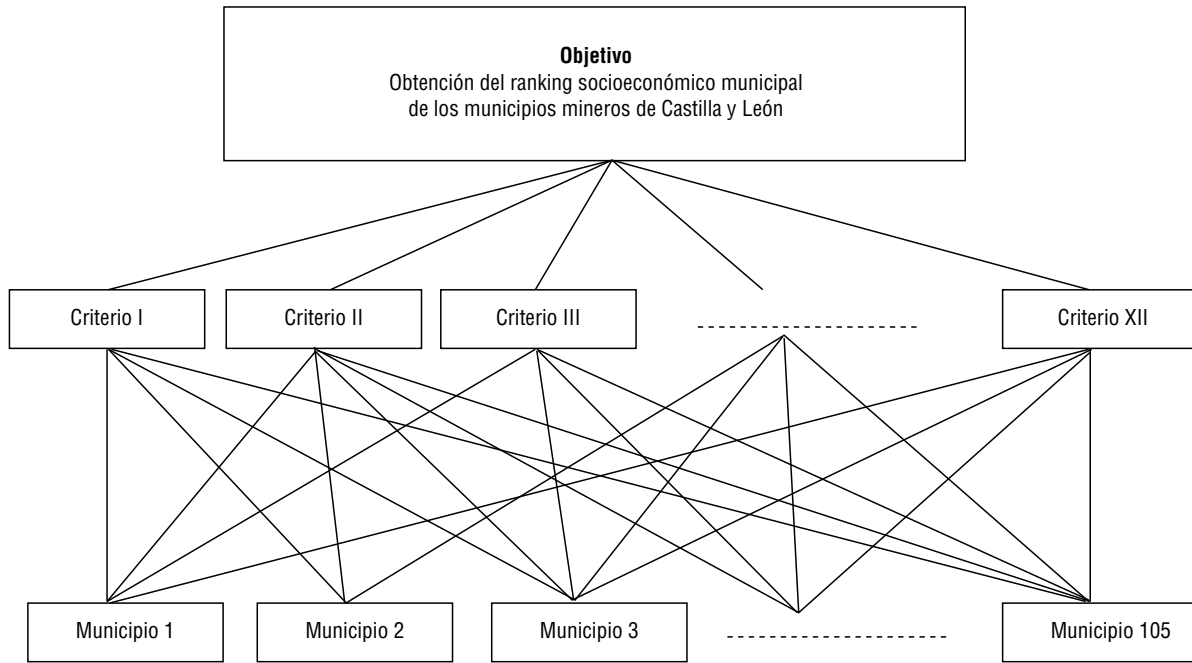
**Objetivo**
Obtención del ranking socioeconómico municipal de los municipios mineros de Castilla y León

Criterio I

Criterio II

Criterio III

---------------------

Criterio XII

Municipio 1

Municipio 2

Municipio 3

---------------------

Municipio 105